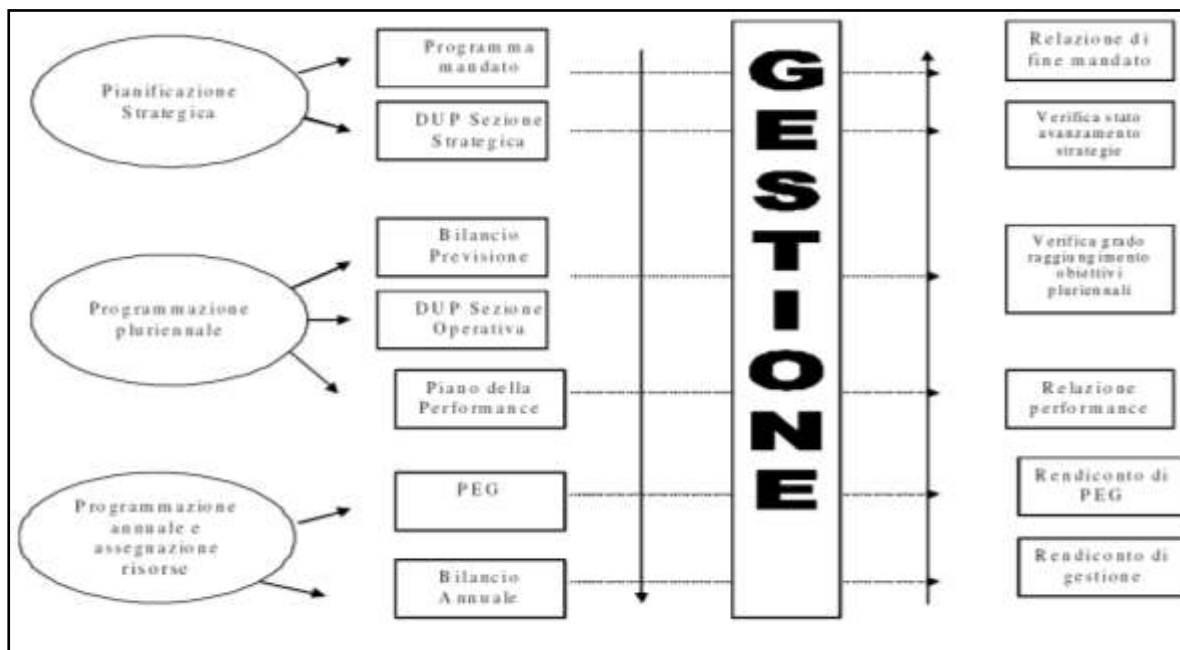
Pianificazione Strategica

Programma mandato

DUP Sezione Strategica

Programmazione pluriennale

Bilancio Previsione

DUP Sezione Operativa

Piano della Performance

Programmazione annuale e assegnazione risorse

PEG

Bilancio Annuale

GESTIONE

Relazione di fine mandato

Verifica stato avanzamento strategie

Verifica grado raggiungimento obiettivi pluriennali

Relazione performance

Rendiconto di PEG

Rendiconto di gestione